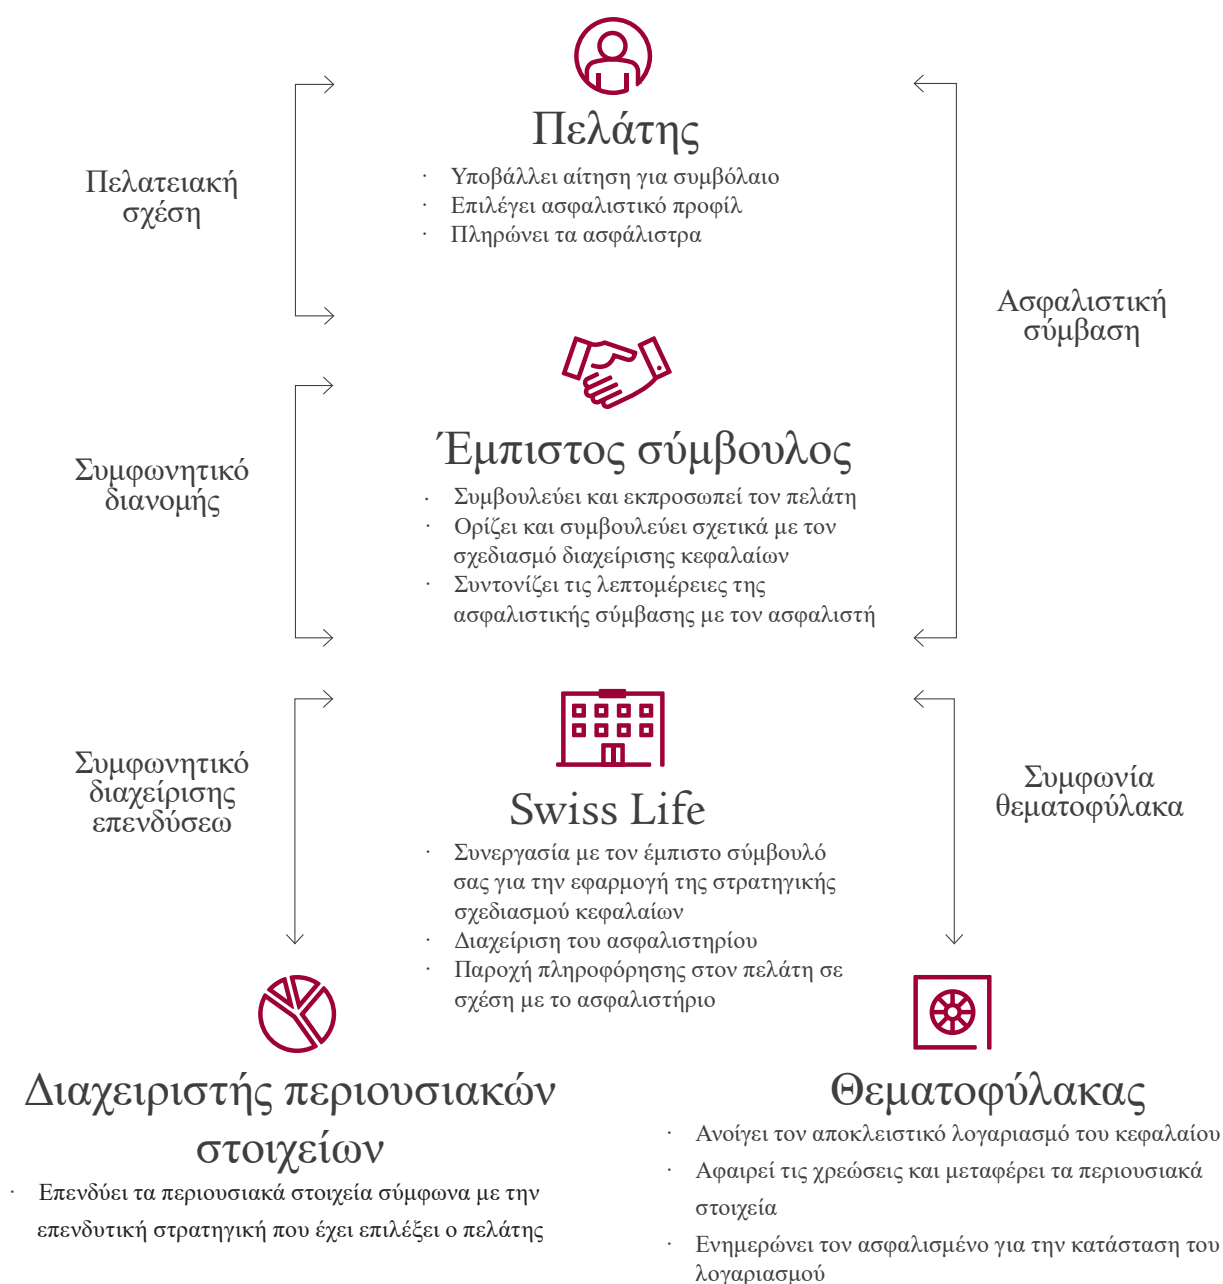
Πελάτης

· Υποβάλλει αίτηση για συμβόλαιο
· Επιλέγει ασφαλιστικό προφίλ
· Πληρώνει τα ασφάλιστρα

Πελατειακή σχέση

Ασφαλιστική σύμβαση

Έμπιστος σύμβουλος

· Συμβουλεύει και εκπροσωπεί τον πελάτη
· Ορίζει και συμβουλεύει σχετικά με τον σχεδιασμό διαχείρισης κεφαλαίων
· Συντονίζει τις λεπτομέρειες της ασφαλιστικής σύμβασης με τον ασφαλιστή

Συμφωνητικό διανομής

Swiss Life

· Συνεργασία με τον έμπιστο σύμβουλό σας για την εφαρμογή της στρατηγικής σχεδιασμού κεφαλαίων
· Διαχείριση του ασφαλιστηρίου
· Παροχή πληροφόρησης στον πελάτη σε σχέση με το ασφαλιστήριο

Συμφωνητικό διαχείρισης επενδύσεω

Συμφωνία θεματοφύλακα

Διαχειριστής περιουσιακών στοιχείων

· Επενδύει τα περιουσιακά στοιχεία σύμφωνα με την επενδυτική στρατηγική που έχει επιλέξει ο πελάτης

Θεματοφύλακας

· Ανοίγει τον αποκλειστικό λογαριασμό του κεφαλαίου
· Αφαιρεί τις χρεώσεις και μεταφέρει τα περιουσιακά στοιχεία
· Ενημερώνει τον ασφαλισμένο για την κατάσταση του λογαριασμού